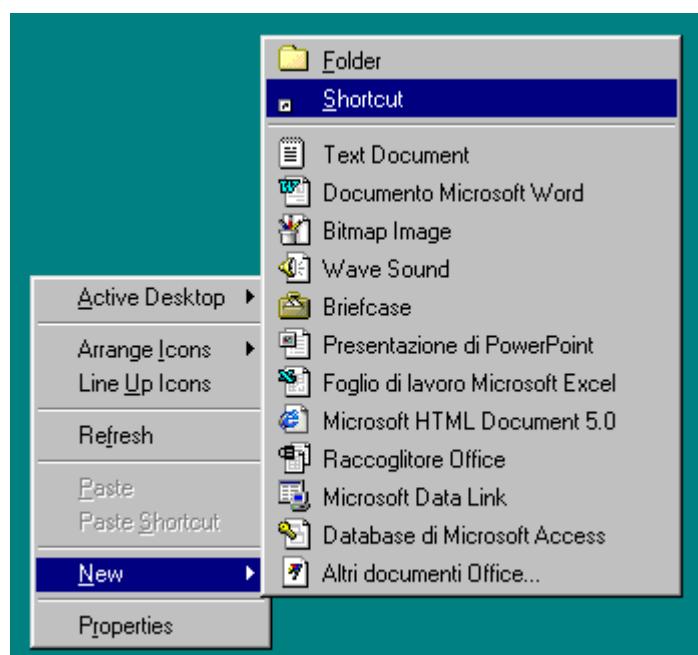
Active Desktop
Arrange Icons
Line Up Icons
Refresh
Paste
Paste Shortcut
New
Properties

Folder
Shortcut
Text Document
Documento Microsoft Word
Bitmap Image
Wave Sound
Briefcase
Presentazione di PowerPoint
Foglio di lavoro Microsoft Excel
Microsoft HTML Document 5.0
Raccoglitore Office
Microsoft Data Link
Database di Microsoft Access
Altri documenti Office...